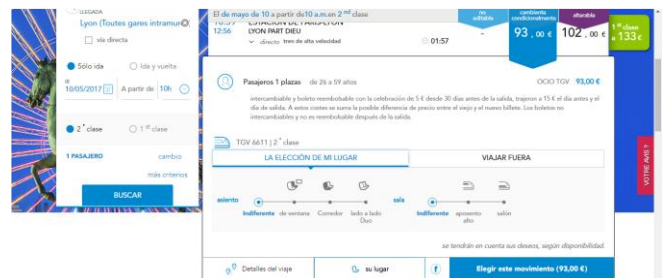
LLEGADA
Lyon (Toutes gares intramur

vía directa

Sólo ida
Ida y vuelta

10/05/2017
A partir de 10h

2° clase
1° clase

1 PASAJERO
cambio
más criterios

BUSCAR

El de mayo de 10 a partir de 10 a.m.en 2° clase

12:56
LYON PART DIEU
directo tren de alta velocidad
01:57

no editable
cambiante condicionalmente
alterable

93,00 €
102,00 €
1° clase a 133 €

Pasajeros 1 plazas de 26 a 59 años
OCIO TGV 93,00 €

intercambiable y boleto reembolsable con la deducción de 5 € desde 30 días antes de la salida, trajeron a 15 € el día antes y el día de salida. A estos costes se suma la posible diferencia de precio entre el viejo y el nuevo billete. Los boletos no intercambiables y no reembolsable después de la salida.

TGV 6611 | 2° clase

LA ELECCIÓN DE MI LUGAR
VIAJAR FUERA

asiento
Indiferente
de ventana
Comedor
lado a lado Duo

sala
Indiferente
aposento alto
salón

se tendrán en cuenta sus deseos, según disponibilidad.

Detalles del viaje
su lugar
Elegir este movimiento (93,00 €)

VOTRE AVIS ?